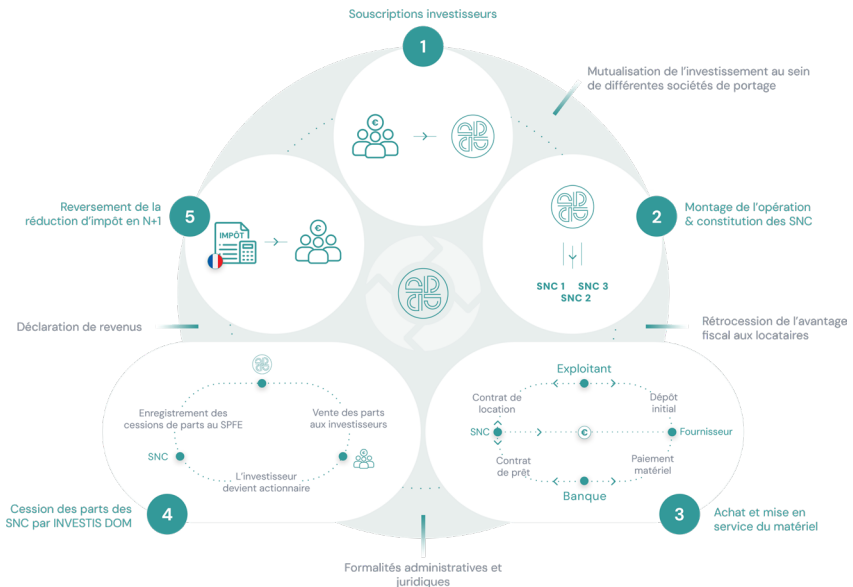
Souscriptions investisseurs

1

Mutualisation de l'investissement au sein de différentes sociétés de portage

Reversement de la réduction d'impôt en N+1

5

IMPÔT

2

Montage de l'opération & constitution des SNC

SNC 1 SNC 3
SNC 2

Déclaration de revenus

Rétrocession de l'avantage fiscal aux locataires

Enregistrement des cessions de parts au SPFE

Vente des parts aux investisseurs

SNC

L'investisseur devient actionnaire

Exploitant

Contrat de location

Dépôt initial

SNC

Fournisseur

Contrat de prêt

Paiement matériel

Banque

Cession des parts des SNC par INVESTIS DOM

4

3

Achat et mise en service du matériel

Formalités administratives et juridiques